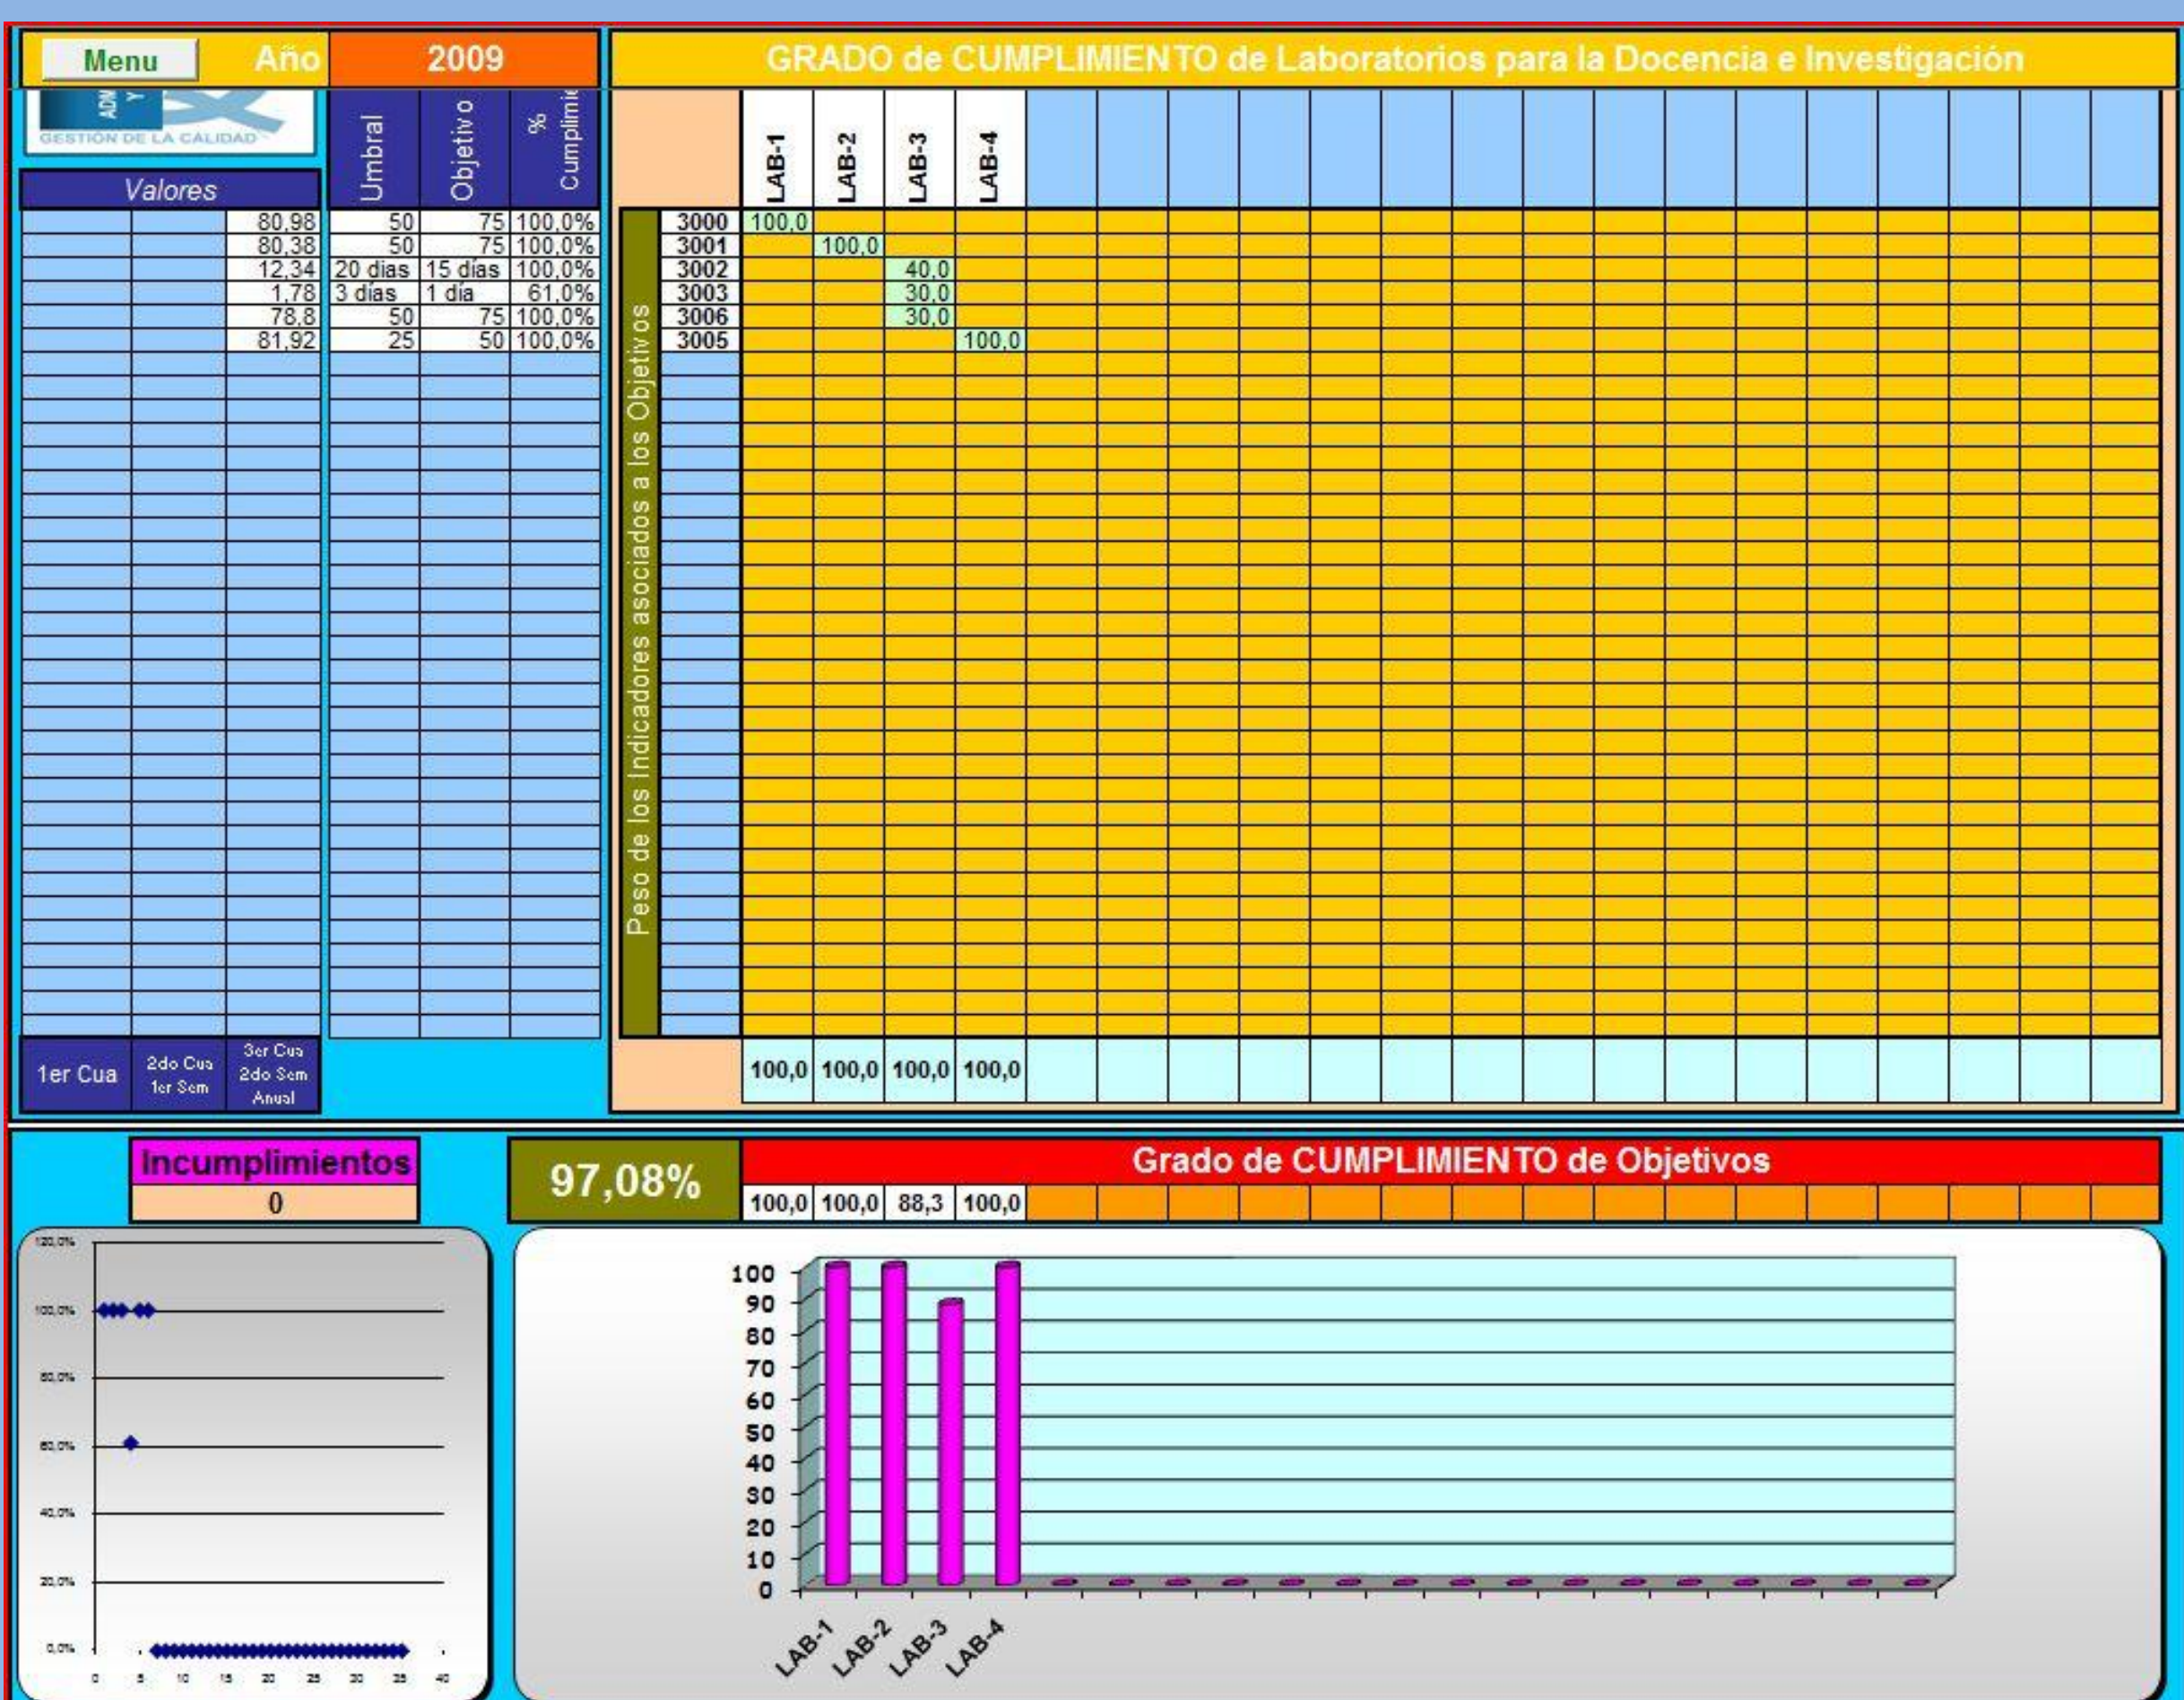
Menu Año 2009

GRADO de CUMPLIMIENTO de Laboratorios para la Docencia e Investigación

ADM Y
GESTION DE LA CALIDAD

Valores

| | | Valores | Umbral | Objetivo | % Cumplimie |
|---|---|---|---|---|---|
| | | 80,98 | 50 | 75 | 100,0% |
| | | 80,38 | 50 | 75 | 100,0% |
| | | 12,34 | 20 dias | 15 dias | 100,0% |
| | | 1,78 | 3 dias | 1 dia | 61,0% |
| | | 78,8 | 50 | 75 | 100,0% |
| | | 81,92 | 25 | 50 | 100,0% |

1er Cua | 2do Cua 1er Sem | 3er Cua 2do Sem Anual

Peso de los Indicadores asociados a los Objetivos

| | LAB-1 | LAB-2 | LAB-3 | LAB-4 |
|---|---|---|---|---|
| 3000 | 100,0 | | | |
| 3001 | | 100,0 | | |
| 3002 | | | 40,0 | |
| 3003 | | | 30,0 | |
| 3006 | | | 30,0 | |
| 3005 | | | | 100,0 |
| | 100,0 | 100,0 | 100,0 | 100,0 |

Incumplimientos
0

97,08%

Grado de CUMPLIMIENTO de Objetivos
100,0 100,0 88,3 100,0

120,0% 100,0% 80,0% 60,0% 40,0% 20,0% 0,0%
0 5 10 15 20 25 30 35 40

100 90 80 70 60 50 40 30 20 10 0
LAB-1 LAB-2 LAB-3 LAB-4